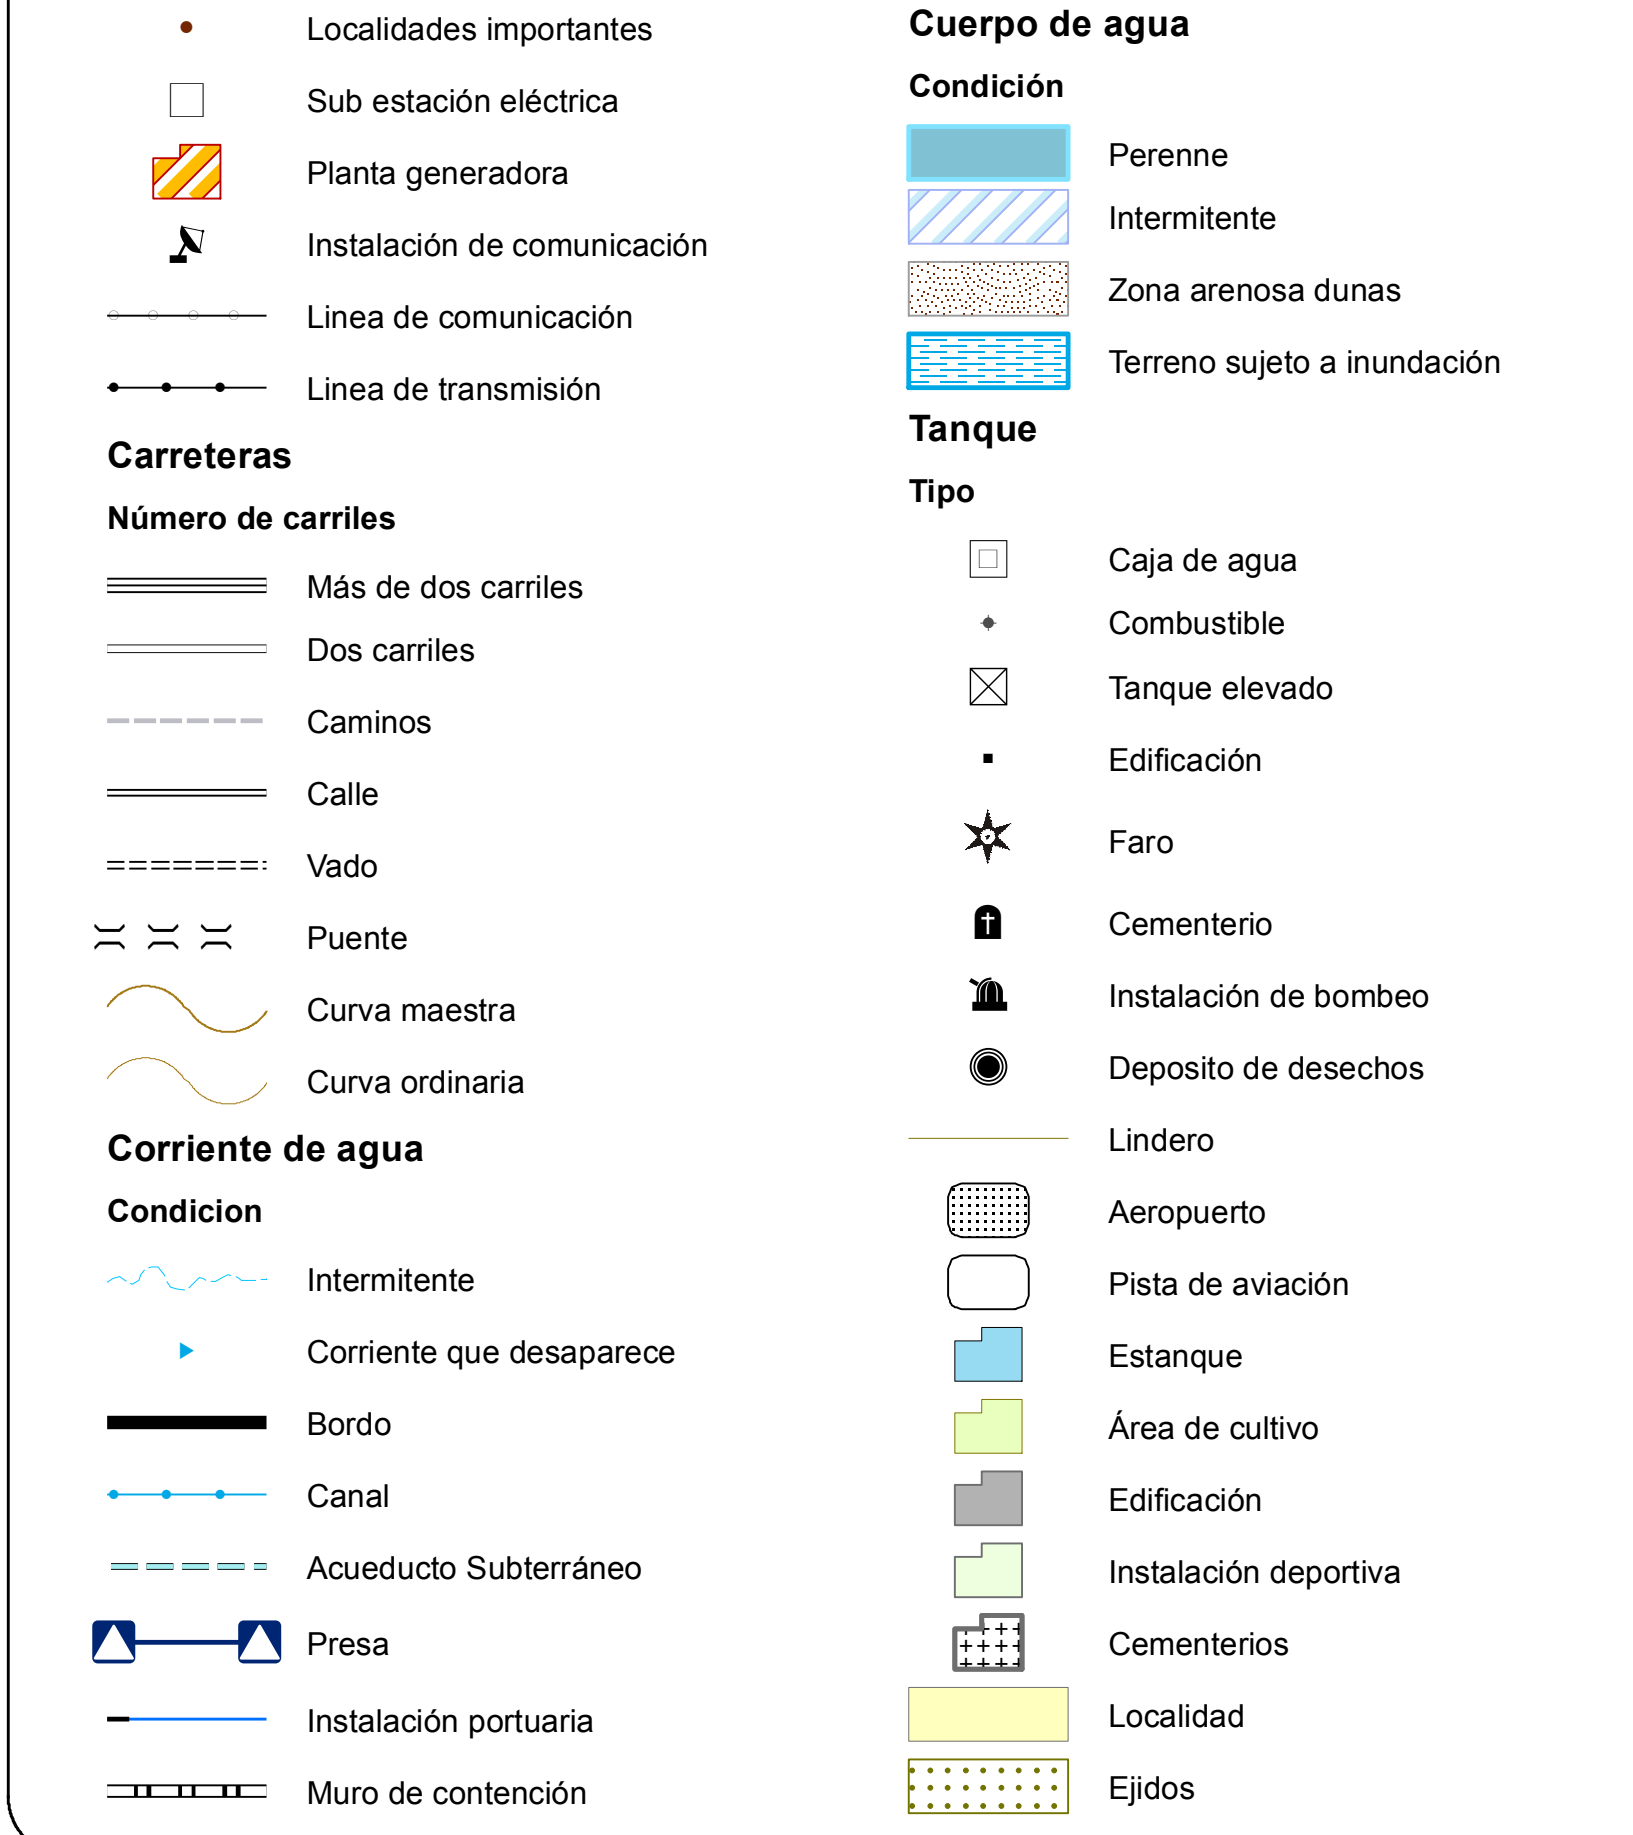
Localidades importantes

Sub estación eléctrica

Planta generadora

Instalación de comunicación

Linea de comunicación

Linea de transmisión

Carreteras

Número de carriles

Más de dos carriles

Dos carriles

Caminos

Calle

Vado

Puente

Curva maestra

Curva ordinaria

Corriente de agua

Condicion

Intermitente

Corriente que desaparece

Bordo

Canal

Acueducto Subterráneo

Presa

Instalación portuaria

Muro de contención

Cuerpo de agua

Condición

Perenne

Intermitente

Zona arenosa dunas

Terreno sujeto a inundación

Tanque

Tipo

Caja de agua

Combustible

Tanque elevado

Edificación

Faro

Cementerio

Instalación de bombeo

Deposito de desechos

Lindero

Aeropuerto

Pista de aviación

Estanque

Área de cultivo

Edificación

Instalación deportiva

Cementerios

Localidad

Ejidos